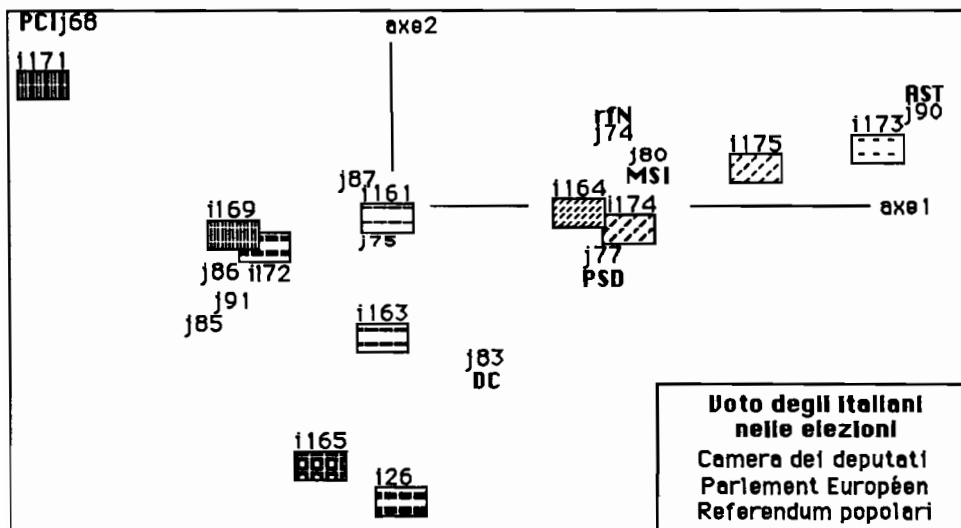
PCIj68

i171

axe2

rIN
j74

RST
j90

i173

i175

j80
MSI

j87
i161

j75

i164

i174

axe1

i169

i172
j86

j91
j85

j77
PSD

i163

j83
DC

i165

i26

Voto degli italiani nelle elezioni
Camera dei deputati
Parlement Européen
Referendum popolari